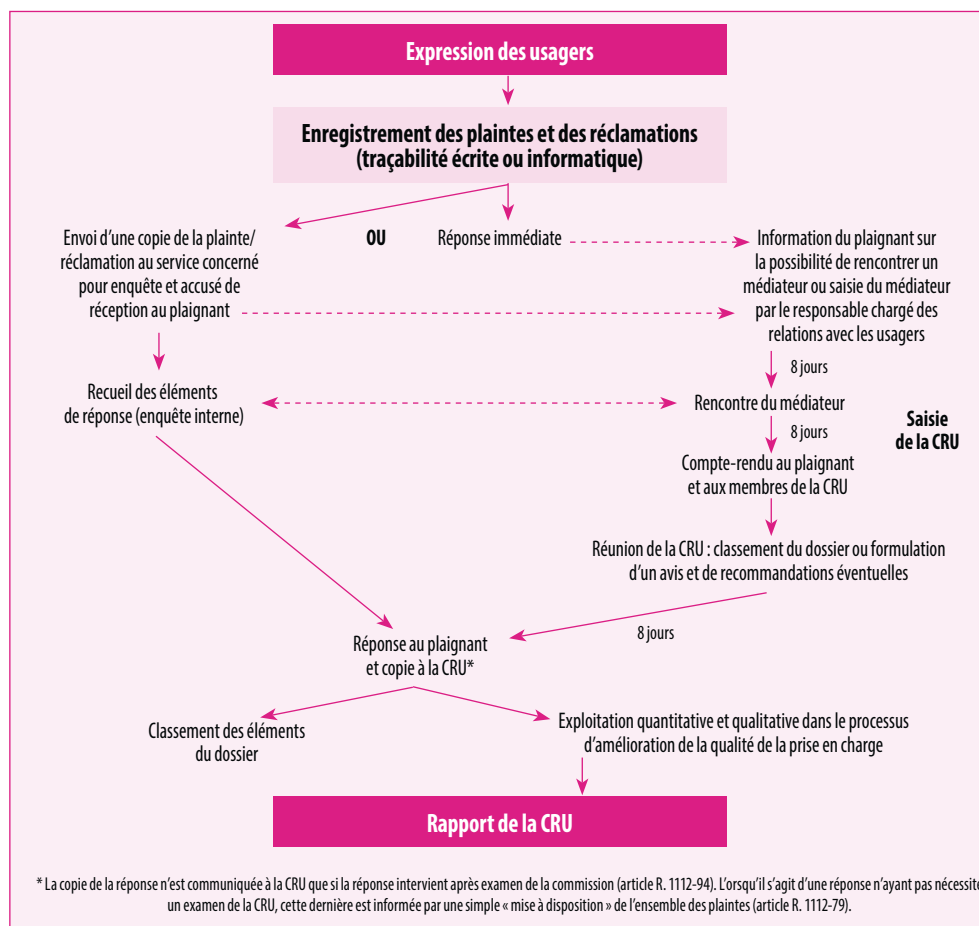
Expression des usagers

Enregistrement des plaintes et des réclamations (traçabilité écrite ou informatique)

Envoi d'une copie de la plainte/ réclamation au service concerné pour enquête et accusé de réception au plaignant

OU

Réponse immédiate

Information du plaignant sur la possibilité de rencontrer un médiateur ou saisie du médiateur par le responsable chargé des relations avec les usagers

8 jours

Recueil des éléments de réponse (enquête interne)

Rencontre du médiateur

Saisie de la CRU

8 jours

Compte-rendu au plaignant et aux membres de la CRU

Réunion de la CRU : classement du dossier ou formulation d'un avis et de recommandations éventuelles

8 jours

Réponse au plaignant et copie à la CRU*

Classement des éléments du dossier

Exploitation quantitative et qualitative dans le processus d'amélioration de la qualité de la prise en charge

Rapport de la CRU

* La copie de la réponse n'est communiquée à la CRU que si la réponse intervient après examen de la commission (article R. 1112-94). L'orsqu'il s'agit d'une réponse n'ayant pas nécessit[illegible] un examen de la CRU, cette dernière est informée par une simple « mise à disposition » de l'ensemble des plaintes (article R. 1112-79).